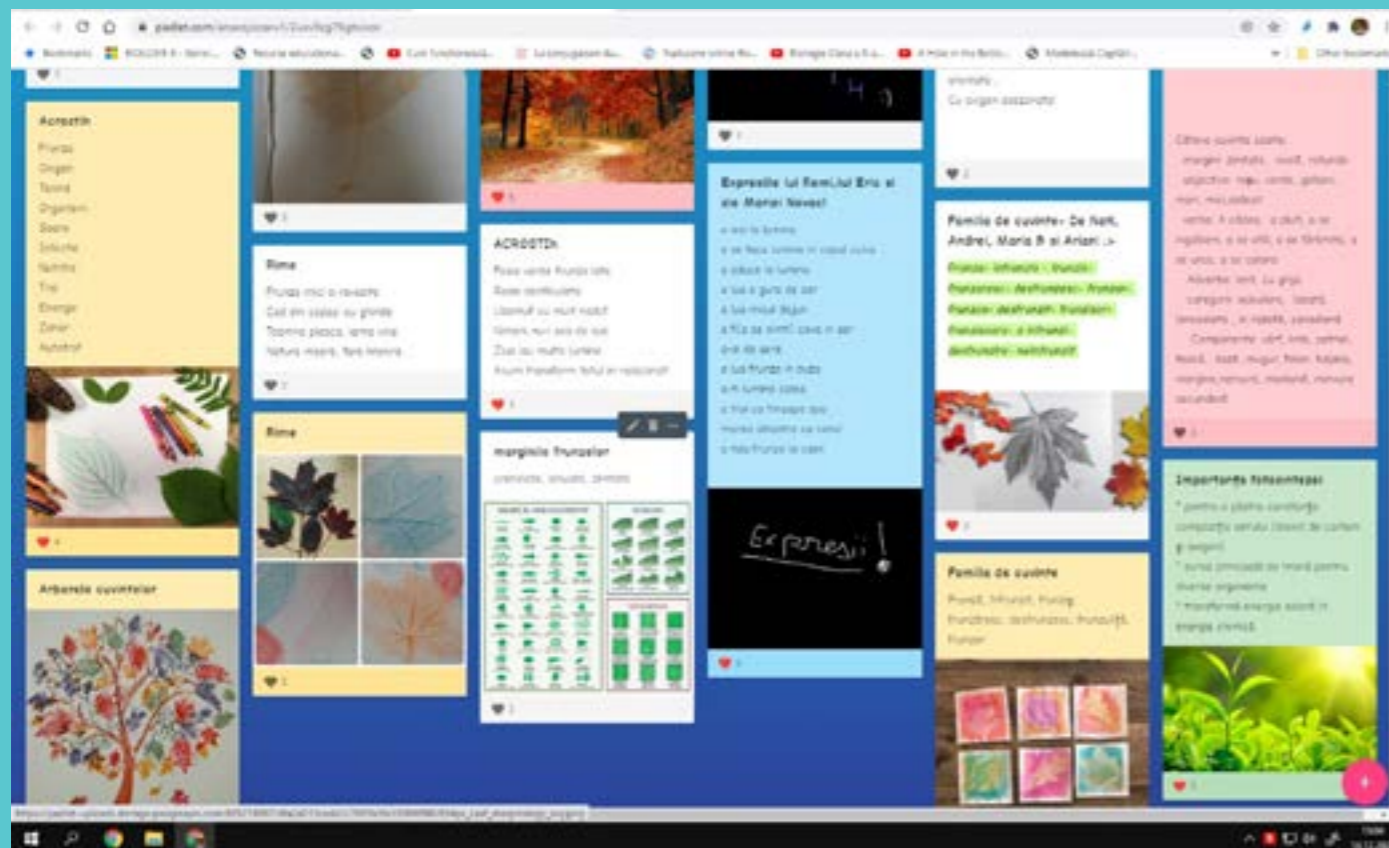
padlet.com

Bookmarks

Other bookmarks

Acrostih

Frunza
Organ
Tecină
Organism
Soare
Schimbă
Nutriție
Tisă
Energie
Zahăr
Autotrof

Arborele cuvintelor

Rime

Frunza mică a revăzut
Cad din copaci cu ghinde
Toamna pleacă, vine iarna
Natura moare, fără lumina

Rime

ACROSTIH

Frunza verde frunza lată
Roade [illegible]
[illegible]
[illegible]
Zi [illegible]
Acum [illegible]

marginile frunzelor

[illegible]

Expresiile lui Remi, lui Eric și ale Mariei Neves!

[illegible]

Expresii!

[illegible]
Cu organ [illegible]

Familia de cuvinte - De Nati, Andrei, Maria B și Ariani :>

Frunze- înfrunzit - frunziș - frunzoase - desfrunzesc - frunzar - frunzar- desfrunzit- frunzișori - frunzulițe- a înfrunzi - desfrunzire - semifrunzit

Familia de cuvinte

Frunză, înfrunzit, frunziș, frunzărește, desfrunzesc, frunzuliță, frunzar

Câteva cuvinte despre:
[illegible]

Importanța fotosintezei

* pentru a păstra constantă compoziția aerului (raportul de carbon și oxigen).
* sursă principală de hrană pentru diverse organisme.
* transformă energia solară în energie chimică.